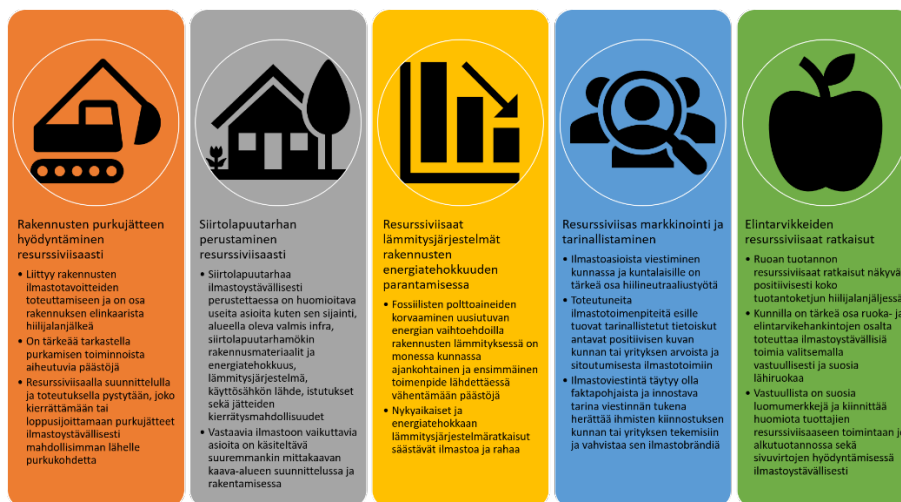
Rakennusten purkujätteen hyödyntäminen resurssiviisaasti

- Liittyy rakennusten ilmastotavoitteiden toteuttamiseen ja on osa rakennuksen elinkaarista hiilijalanjälkeä
- On tärkeää tarkastella purkamisen toiminnoista aiheutuvia päästöjä
- Resurssiviisaalla suunnittelulla ja toteutuksella pystytään, joko kierrättämään tai loppusijoittamaan purkujätteet ilmastoystävällisesti mahdollisimman lähelle purkukohdetta

Siirtolapuutarhan perustaminen resurssiviisaasti

- Siirtolapuutarhaa ilmastoystävällisesti perustettaessa on huomioitava useita asioita kuten sen sijainti, alueella oleva valmis infra, siirtolapuutarhamökin rakennusmateriaalit ja energiatehokkuus, lämmitysjärjestelmä, käyttösähkön lähde, istutukset sekä jätteiden kierrätysmahdollisuudet
- Vastaavia ilmastoon vaikuttavia asioita on käsiteltävä suuremmankin mittakaavan kaava-alueen suunnittelussa ja rakentamisessa

Resurssiviisaat lämmitysjärjestelmät rakennusten energiatehokkuuden parantamisessa

- Fossiilisten polttoaineiden korvaaminen uusiutuvan energian vaihtoehdoilla rakennusten lämmityksessä on monessa kunnassa ajankohtainen ja ensimmäinen toimenpide lähdettäessä vähentämään päästöjä
- Nykyaikaiset ja energiatehokkaan lämmitysjärjestelmäratkaisut säästävät ilmastoa ja rahaa

Resurssiviisas markkinointi ja tarinallistaminen

- Ilmastoasioista viestiminen kunnassa ja kuntalaisille on tärkeä osa hiilineutraaliustyötä
- Toteutuneita ilmastotoimenpiteitä esille tuovat tarinallistetut tietoiskut antavat positiivisen kuvan kunnan tai yrityksen arvoista ja sitoutumisesta ilmastotoimiin
- Ilmastoviestintä täytyy olla faktapohjaista ja innostava tarina viestinnän tukena herättää ihmisten kiinnostuksen kunnan tai yrityksen tekemisiin ja vahvistaa sen ilmastobrändiä

Elintarvikkeiden resurssiviisaat ratkaisut

- Ruoan tuotannon resurssiviisaat ratkaisut näkyvä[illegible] positiivisesti koko tuotantoketjun hiilijalanjälje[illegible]
- Kunnilla on tärkeä osa ruoka- ja elintarvikehankintojen osalta toteuttaa ilmastoystävällisiä toimia valitsemalla vastuullisesti ja suosia lähiruokaa
- Vastuullista on suosia luomumerkkejä ja kiinnittää huomiota tuottajien resurssiviisaaseen toimintaan j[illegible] alkutuotannossa sekä sivuvirtojen hyödyntämisessä ilmastoystävällisesti